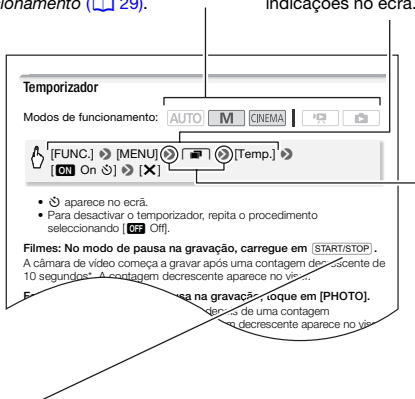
funcionamento (□ 29).

indicações no ecrã.

Temporizador

Modos de funcionamento: AUTO M CINEMA

[FUNC.] ⊗ [MENU] ⊗ [ ] ⊗ [Temp.] ⊗ [ON On ] ⊗ [X]

• aparece no ecrã.
• Para desactivar o temporizador, repita o procedimento seleccionado [OFF Off].

Filmes: No modo de pausa na gravação, carregue em START/STOP.
A câmara de vídeo começa a gravar após uma contagem decrescente de 10 segundos*. A contagem decrescente aparece no visor.

F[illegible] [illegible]sa na gravação, toque em [PHOTO].
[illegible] de uma contagem
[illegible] decrescente aparece no vis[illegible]